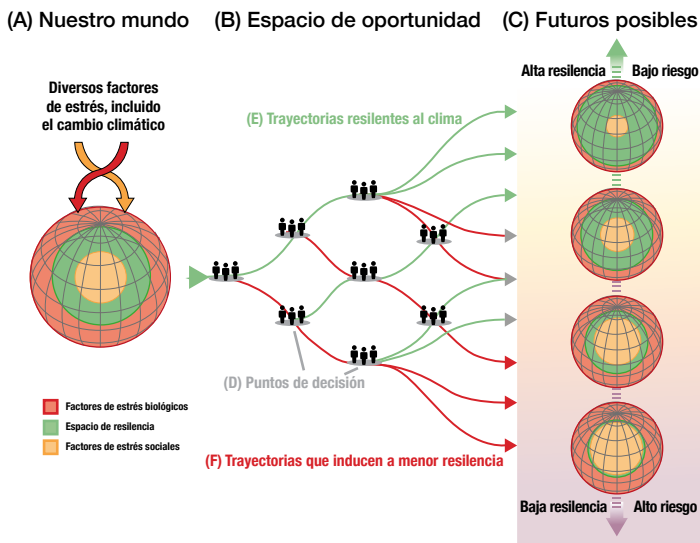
(A) Nuestro mundo

(B) Espacio de oportunidad

(C) Futuros posibles

Diversos factores de estrés, incluido el cambio climático

(E) Trayectorias resilentes al clima

Alta resilencia

Bajo riesgo

(D) Puntos de decisión

Factores de estrés biológicos

Espacio de resilencia

Factores de estrés sociales

(F) Trayectorias que inducen a menor resilencia

Baja resilencia

Alto riesgo